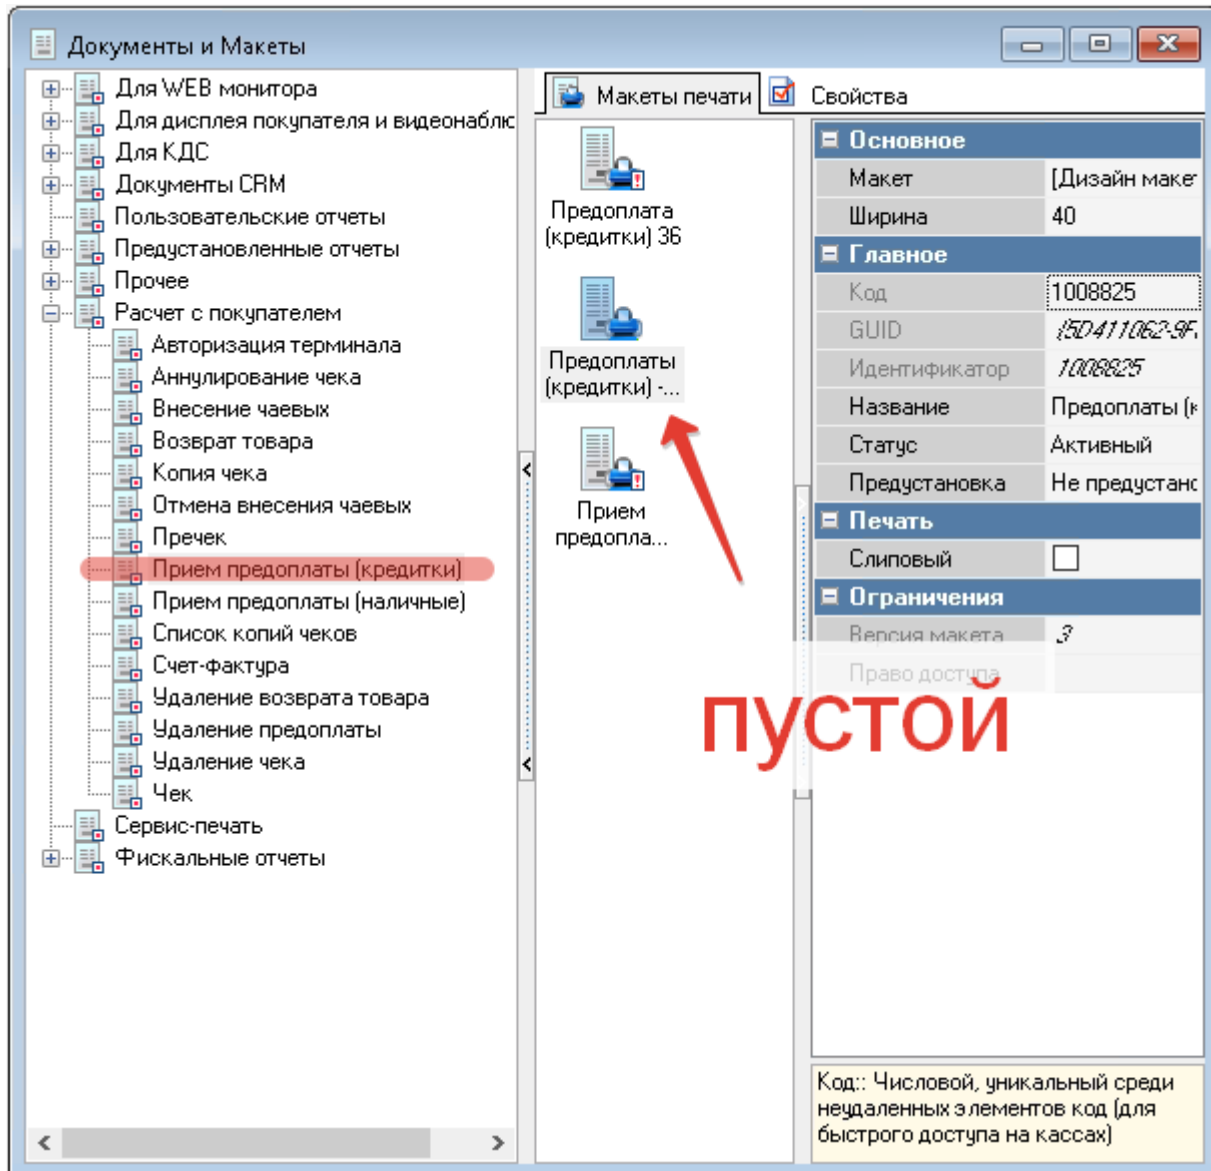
Документы и Макеты

Для WEB монитора
Для дисплея покупателя и видеонаблю
Для КДС
Документы CRM
Пользовательские отчеты
Предустановленные отчеты
Прочее
Расчет с покупателем
Авторизация терминала
Аннулирование чека
Внесение чаевых
Возврат товара
Копия чека
Отмена внесения чаевых
Пречек
Прием предоплаты (кредитки)
Прием предоплаты (наличные)
Список копий чеков
Счет-фактура
Удаление возврата товара
Удаление предоплаты
Удаление чека
Чек
Сервис-печать
Фискальные отчеты

Макеты печати
Свойства

Предоплата (кредитки) 36
Предоплаты (кредитки) -...
Прием предопла...

| Основное | |
|---|---|
| Макет | [Дизайн маке |
| Ширина | 40 |
| Главное | |
| Код | 1008825 |
| GUID | {5D411062-9F. |
| Идентификатор | 1008825 |
| Название | Предоплаты (к |
| Статус | Активный |
| Предустановка | Не предустанс |
| Печать | |
| Слиповый | |
| Ограничения | |
| Версия макета | 3 |
| Право доступа | |

пустой

Код:: Числовой, уникальный среди неудаленных элементов код (для быстрого доступа на кассах)